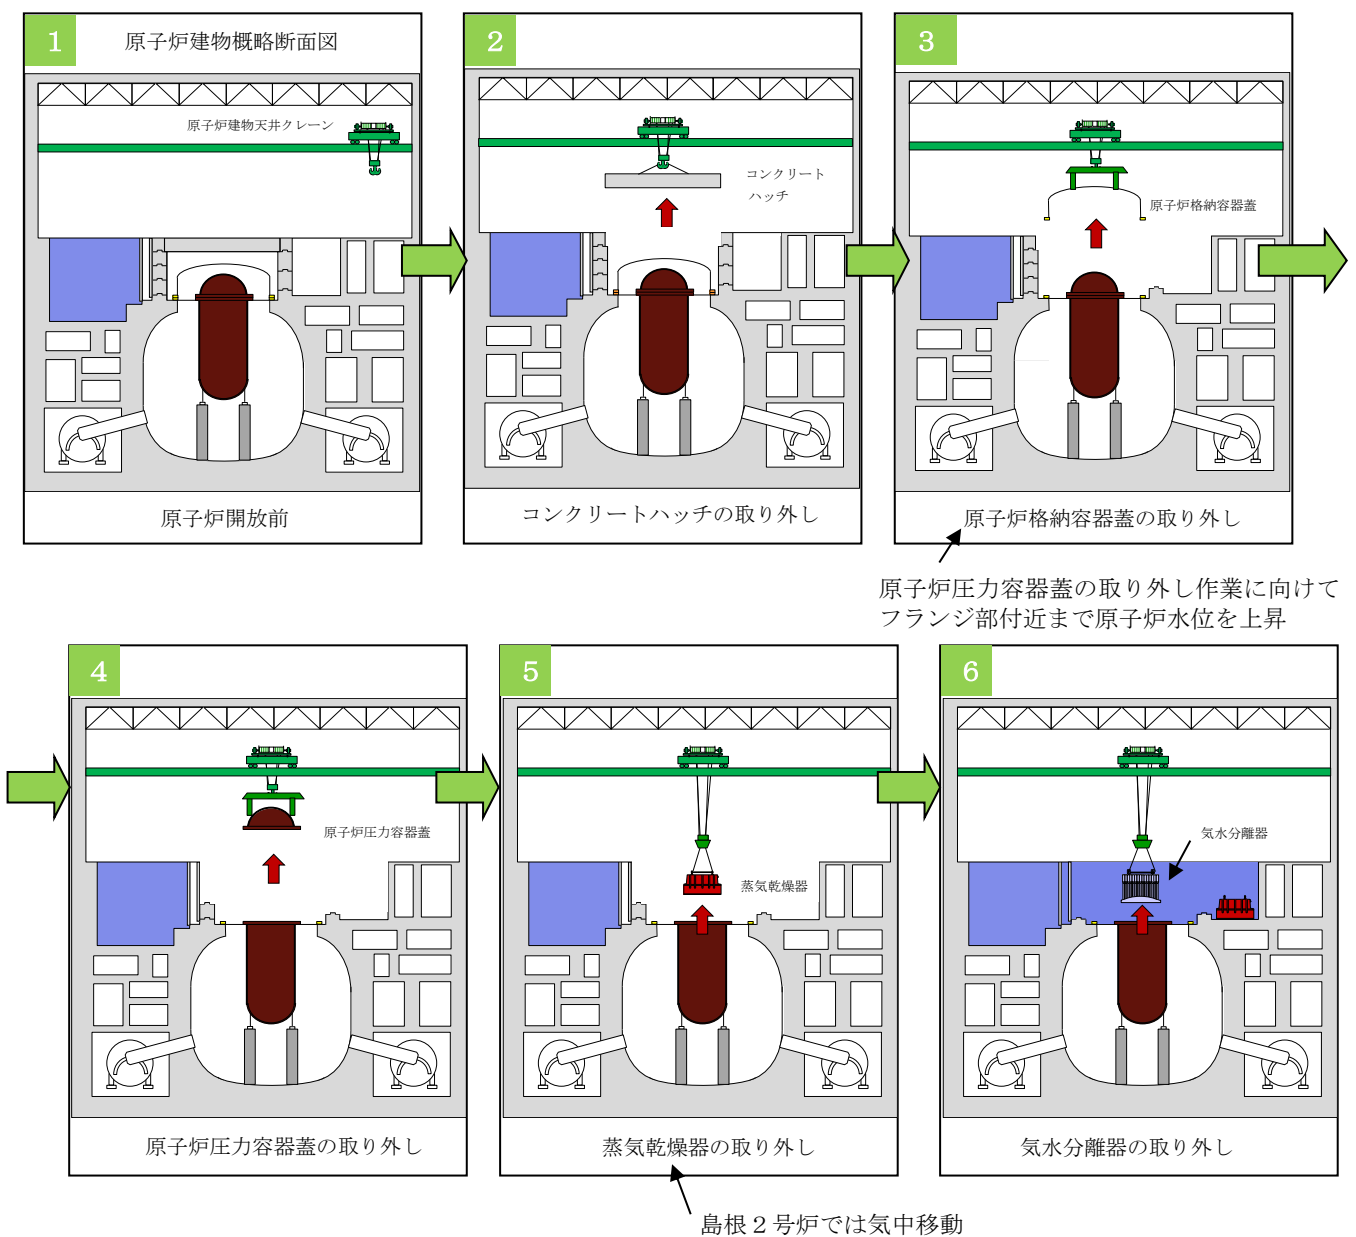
1

原子炉建物概略断面図

原子炉建物天井クレーン

原子炉開放前

2

コンクリートハッチ

コンクリートハッチの取り外し

3

原子炉格納容器蓋

原子炉格納容器蓋の取り外し

原子炉圧力容器蓋の取り外し作業に向けてフランジ部付近まで原子炉水位を上昇

4

原子炉圧力容器蓋

原子炉圧力容器蓋の取り外し

5

蒸気乾燥器

蒸気乾燥器の取り外し

島根２号炉では気中移動

6

気水分離器

気水分離器の取り外し